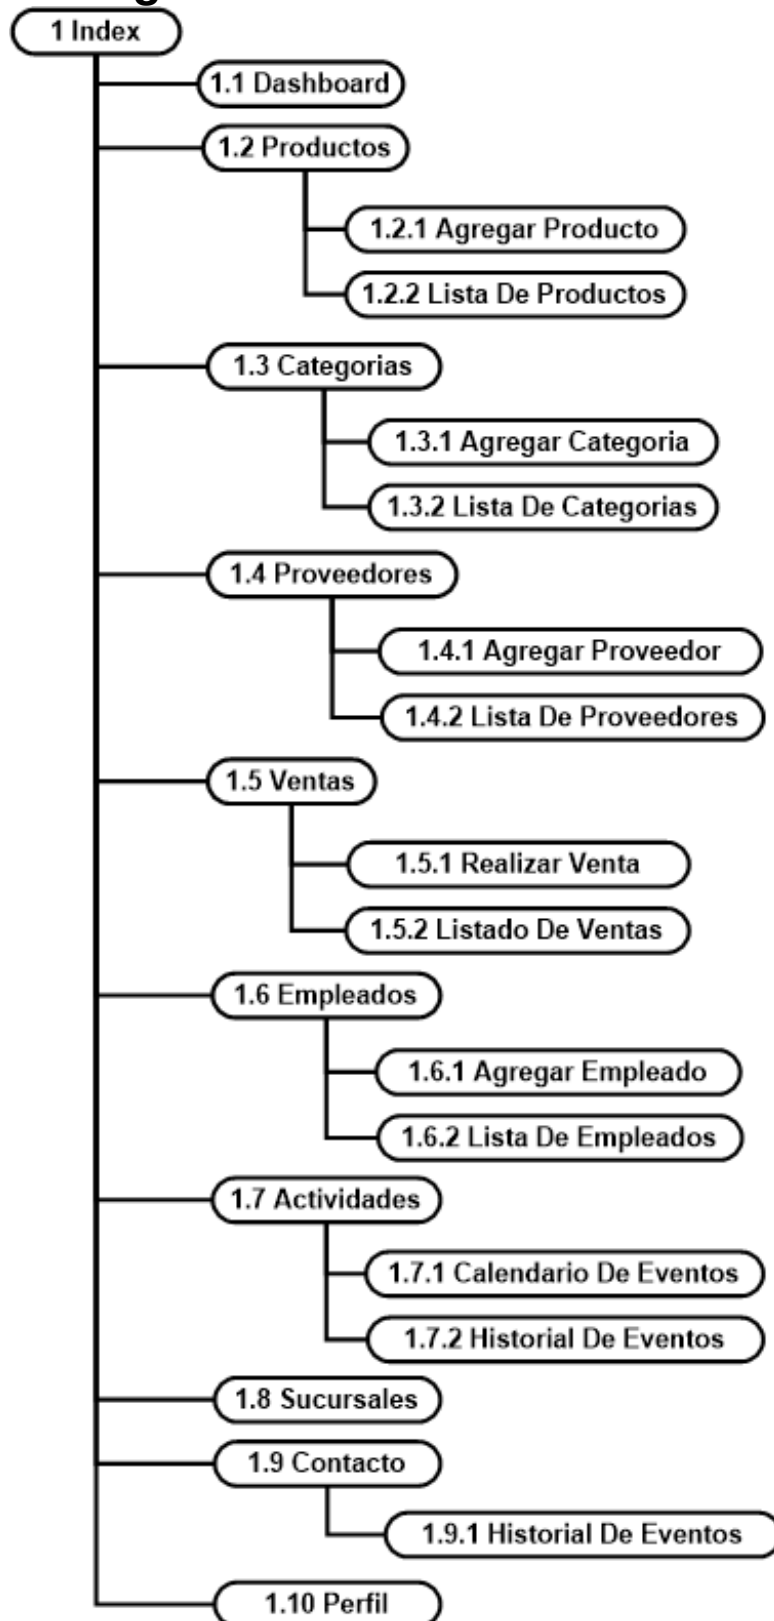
1 Index
1.1 Dashboard
1.2 Productos
1.2.1 Agregar Producto
1.2.2 Lista De Productos
1.3 Categorias
1.3.1 Agregar Categoria
1.3.2 Lista De Categorias
1.4 Proveedores
1.4.1 Agregar Proveedor
1.4.2 Lista De Proveedores
1.5 Ventas
1.5.1 Realizar Venta
1.5.2 Listado De Ventas
1.6 Empleados
1.6.1 Agregar Empleado
1.6.2 Lista De Empleados
1.7 Actividades
1.7.1 Calendario De Eventos
1.7.2 Historial De Eventos
1.8 Sucursales
1.9 Contacto
1.9.1 Historial De Eventos
1.10 Perfil